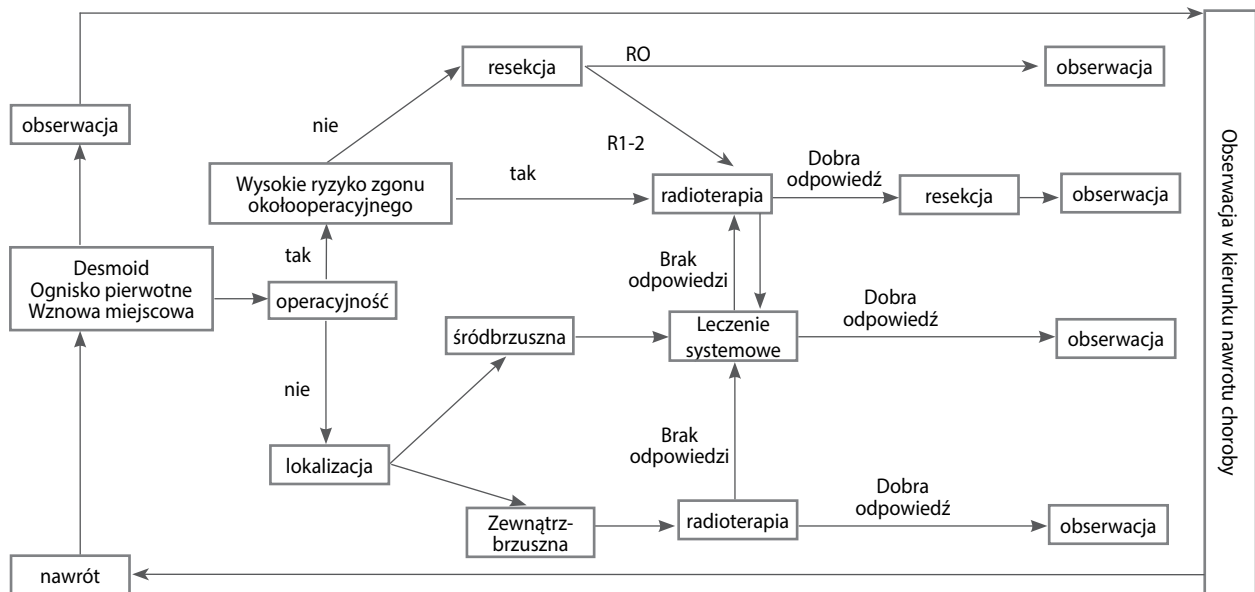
obserwacja

resekcja

RO

obserwacja

nie

R1-2

Wysokie ryzyko zgonu okołooperacyjnego

tak

radioterapia

Dobra odpowiedź

resekcja

obserwacja

tak

Brak odpowiedzi

Desmoid Ognisko pierwotne Wznowa miejscowa

operacyjność

Dobra odpowiedź

śródbrzuszna

Leczenie systemowe

obserwacja

nie

Brak odpowiedzi

lokalizacja

Zewnątrz-brzuszna

radioterapia

Dobra odpowiedź

obserwacja

nawrót

Obserwacja w kierunku nawrotu choroby